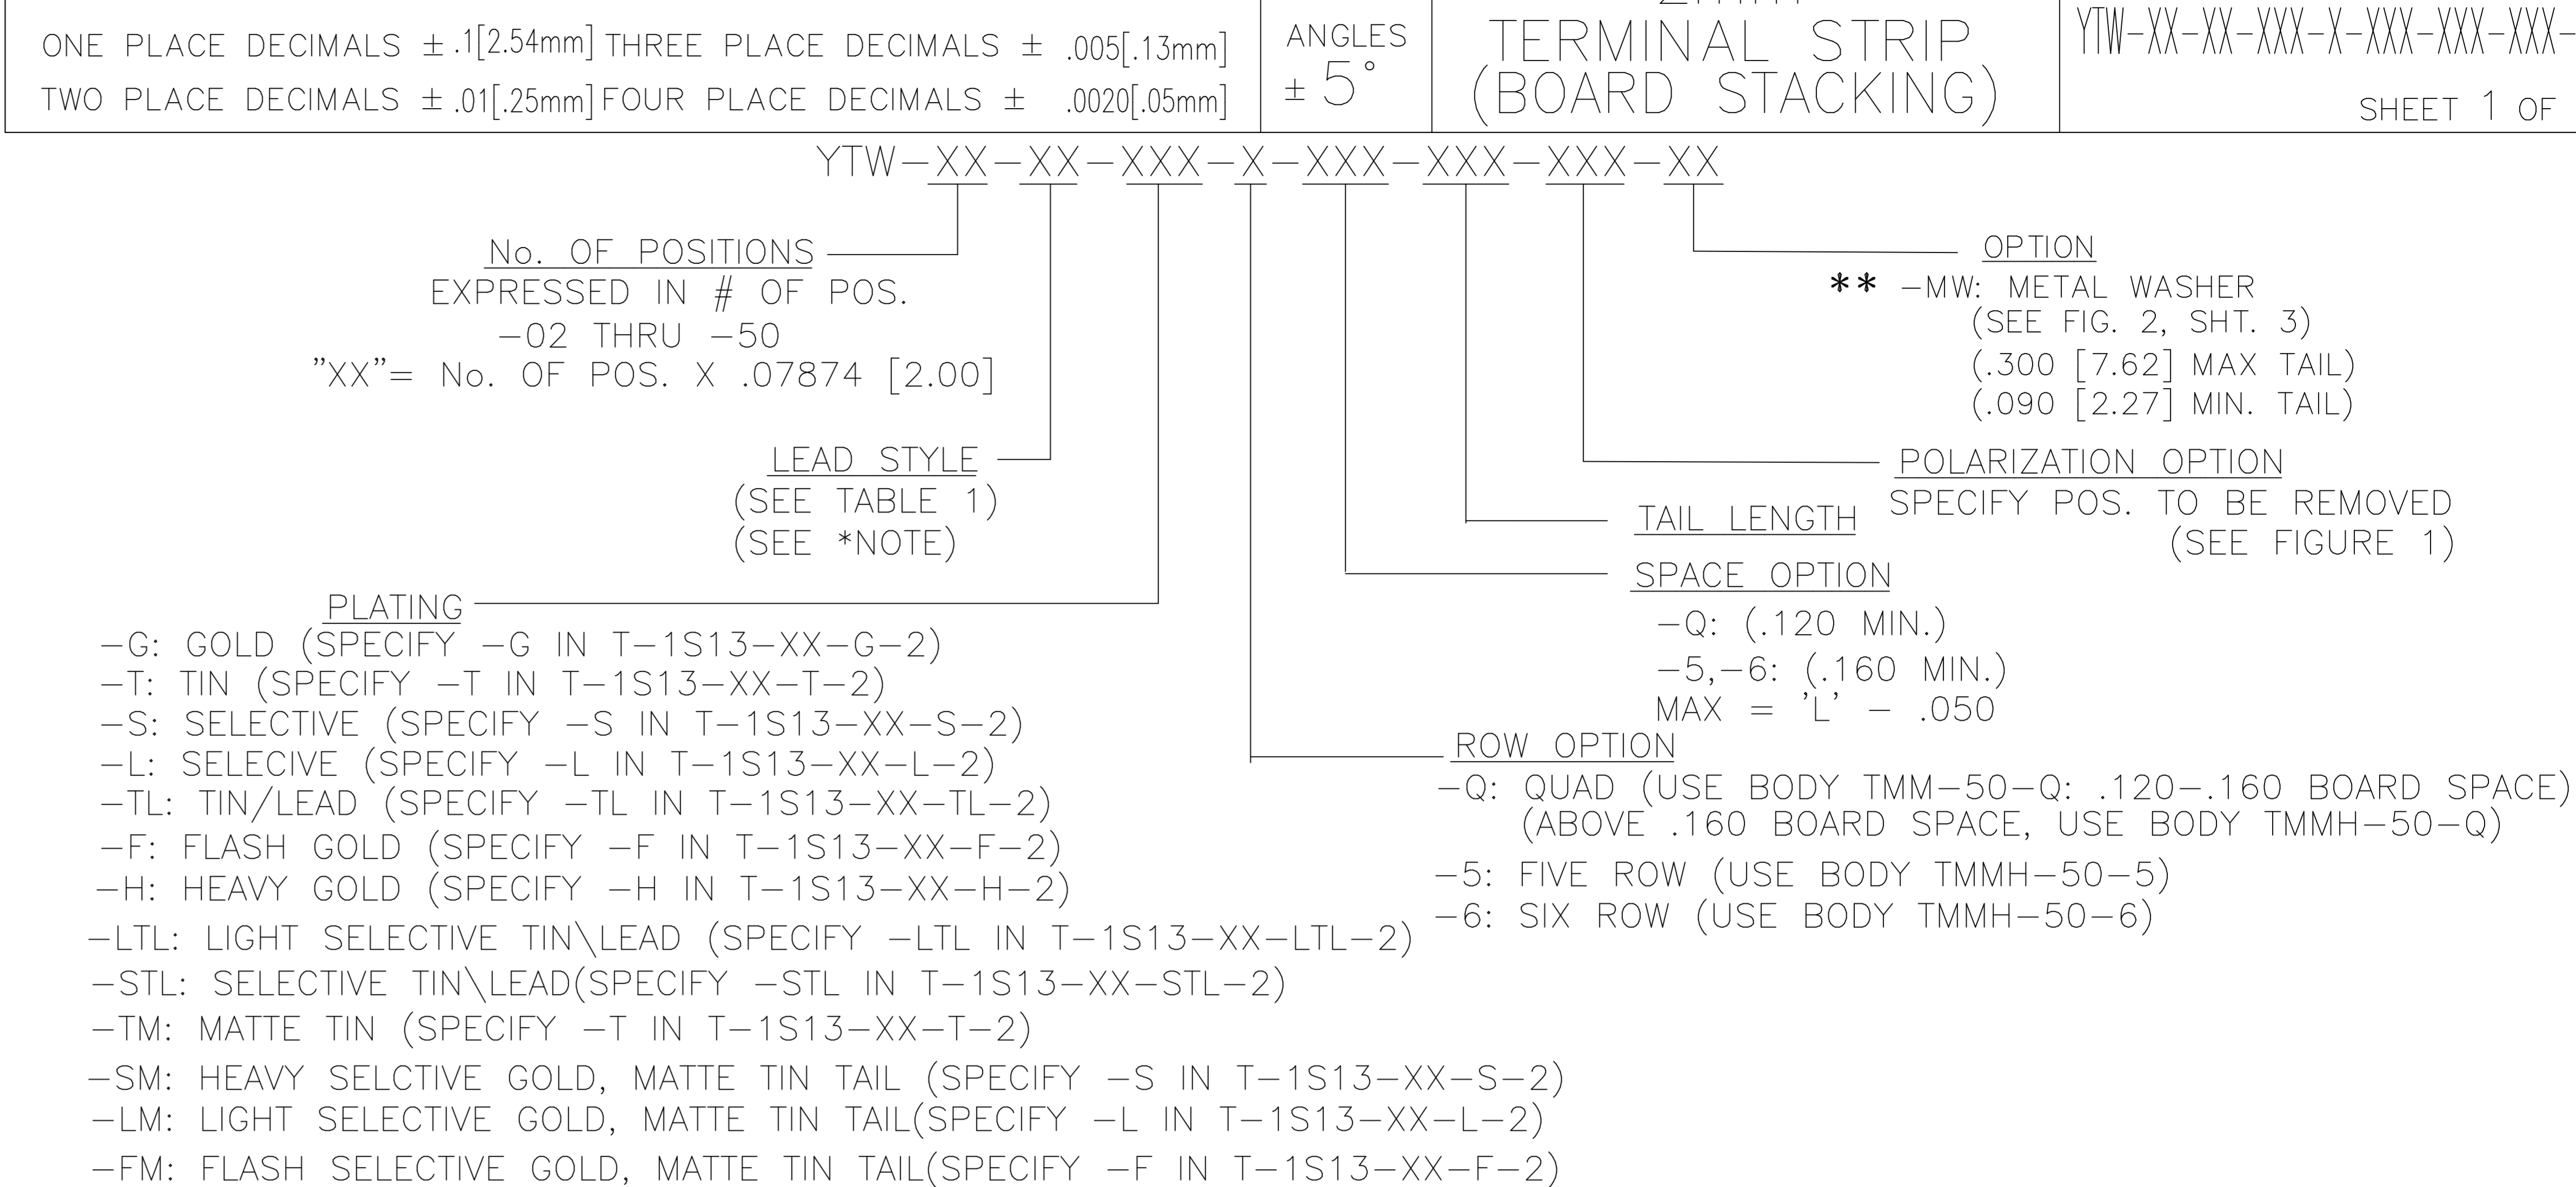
ONE PLACE DECIMALS ± .1[2.54mm] THREE PLACE DECIMALS ± .005[.13mm]
TWO PLACE DECIMALS ± .01[.25mm] FOUR PLACE DECIMALS ± .0020[.05mm]

ANGLES ± 5°

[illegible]
TERMINAL STRIP (BOARD STACKING)

YTW-XX-XX-XXX-X-XXX-XXX-XXX-
SHEET 1 OF

YTW-XX-XX-XXX-X-XXX-XXX-XXX-XX

No. OF POSITIONS
EXPRESSED IN # OF POS.
-02 THRU -50
"XX"= No. OF POS. X .07874 [2.00]

LEAD STYLE
(SEE TABLE 1)
(SEE *NOTE)

PLATING
-G: GOLD (SPECIFY -G IN T-1S13-XX-G-2)
-T: TIN (SPECIFY -T IN T-1S13-XX-T-2)
-S: SELECTIVE (SPECIFY -S IN T-1S13-XX-S-2)
-L: SELECIVE (SPECIFY -L IN T-1S13-XX-L-2)
-TL: TIN/LEAD (SPECIFY -TL IN T-1S13-XX-TL-2)
-F: FLASH GOLD (SPECIFY -F IN T-1S13-XX-F-2)
-H: HEAVY GOLD (SPECIFY -H IN T-1S13-XX-H-2)
-LTL: LIGHT SELECTIVE TIN\LEAD (SPECIFY -LTL IN T-1S13-XX-LTL-2)
-STL: SELECTIVE TIN\LEAD(SPECIFY -STL IN T-1S13-XX-STL-2)
-TM: MATTE TIN (SPECIFY -T IN T-1S13-XX-T-2)
-SM: HEAVY SELCTIVE GOLD, MATTE TIN TAIL (SPECIFY -S IN T-1S13-XX-S-2)
-LM: LIGHT SELECTIVE GOLD, MATTE TIN TAIL(SPECIFY -L IN T-1S13-XX-L-2)
-FM: FLASH SELECTIVE GOLD, MATTE TIN TAIL(SPECIFY -F IN T-1S13-XX-F-2)

OPTION
** -MW: METAL WASHER
(SEE FIG. 2, SHT. 3)
(.300 [7.62] MAX TAIL)
(.090 [2.27] MIN. TAIL)

POLARIZATION OPTION
SPECIFY POS. TO BE REMOVED
(SEE FIGURE 1)

TAIL LENGTH

SPACE OPTION
-Q: (.120 MIN.)
-5,-6: (.160 MIN.)
MAX = 'L' - .050

ROW OPTION
-Q: QUAD (USE BODY TMM-50-Q: .120-.160 BOARD SPACE)
(ABOVE .160 BOARD SPACE, USE BODY TMMH-50-Q)
-5: FIVE ROW (USE BODY TMMH-50-5)
-6: SIX ROW (USE BODY TMMH-50-6)